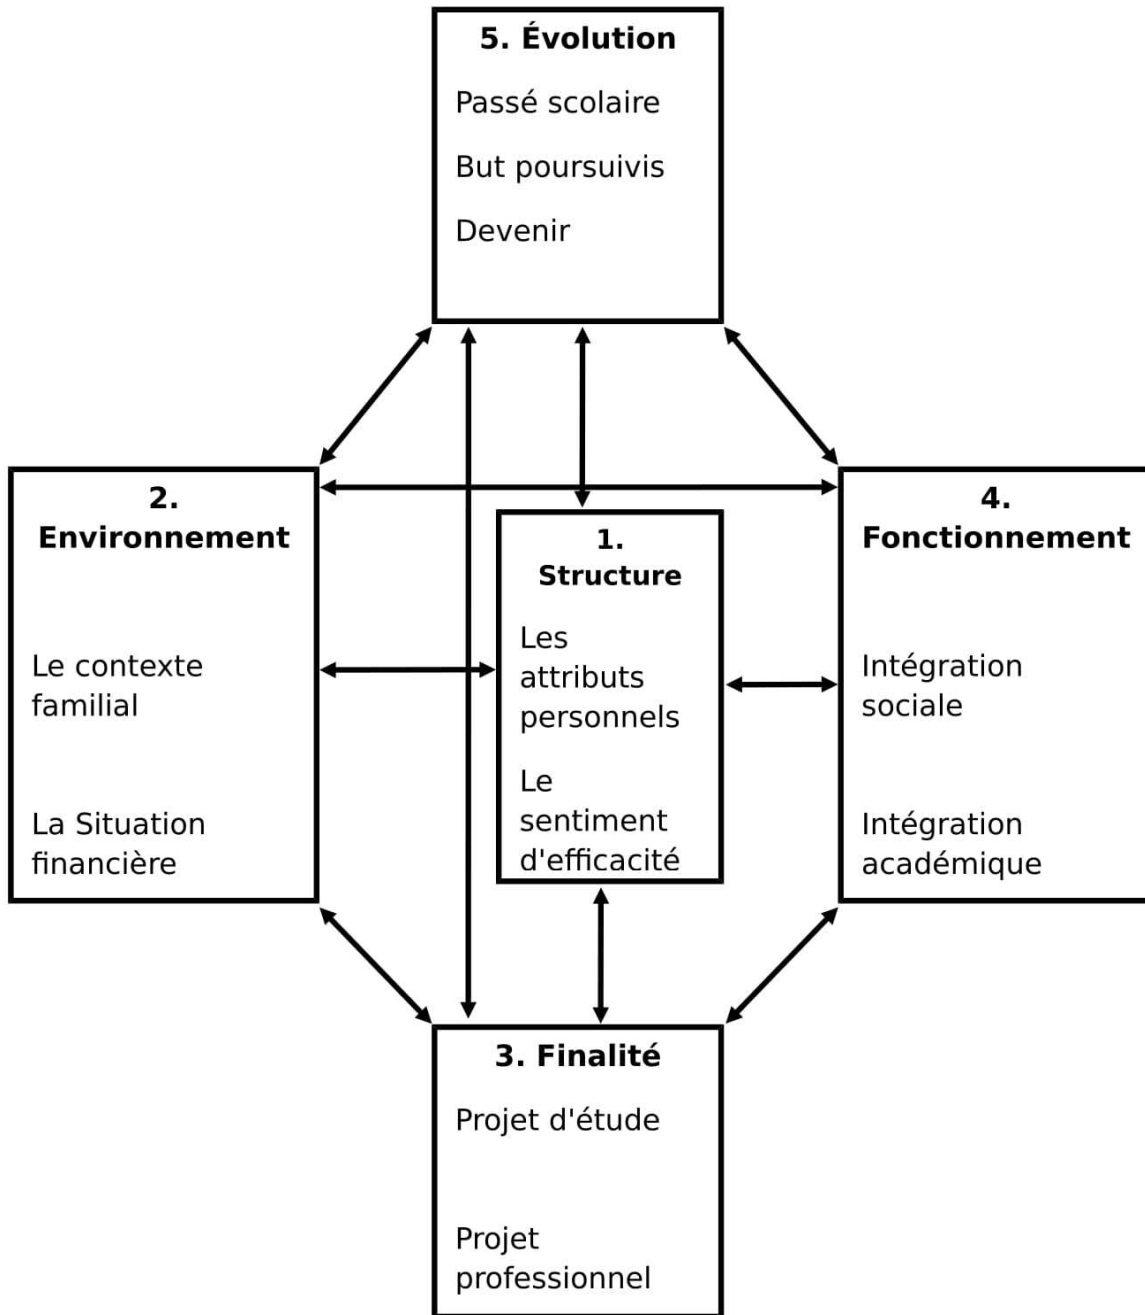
5. Évolution

Passé scolaire

But poursuivis

Devenir

2. Environnement

Le contexte familial

La Situation financière

1. Structure

Les attributs personnels

Le sentiment d'efficacité

4. Fonctionnement

Intégration sociale

Intégration académique

3. Finalité

Projet d'étude

Projet professionnel